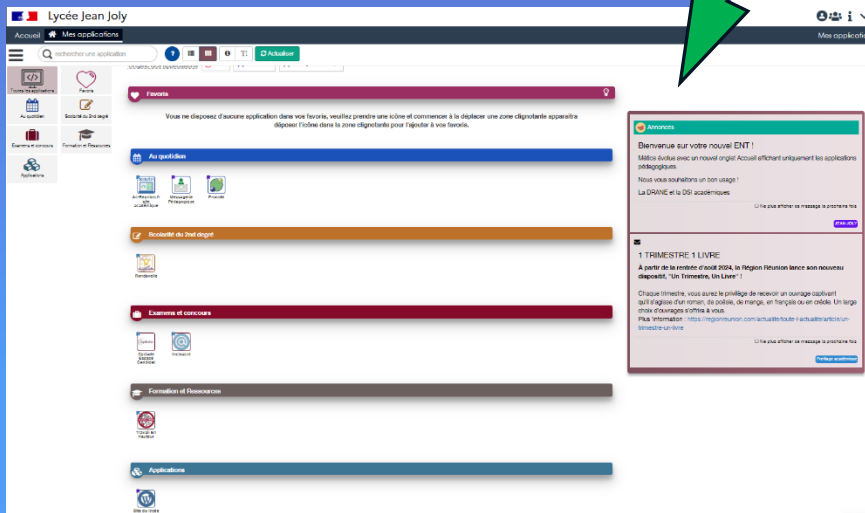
Lycée Jean Joly

Accueil Mes applications

Mes applicatio

rechercher une application

Actualiser

Toutes les applications
Favoris
Au quotidien
Scolarité du 2nd degré
Examens et concours
Formation et Ressources
Applications

Favoris

Vous ne disposez d'aucune application dans vos favoris, veuillez prendre une icône et commencer à la déplacer une zone clignotante apparaitra déposer l'icône dans la zone clignotante pour l'ajouter à vos favoris.

Au quotidien

Messagerie Pédagogique
Pronote

Scolarité du 2nd degré

Examens et concours

Formation et Ressources

Applications

Annonces

Bienvenue sur votre nouvel ENT !

Mélice évolue avec un nouvel onglet Accueil affichant uniquement les applications pédagogiques.

Nous vous souhaitons un bon usage !

La DRANE et la DSI académiques

Ne plus afficher ce message la prochaine fois

1 TRIMESTRE 1 LIVRE

A partir de la rentrée d'août 2024, la Région Réunion lance son nouveau dispositif, "Un Trimestre, Un Livre" !

Chaque trimestre, vous aurez le privilège de recevoir un ouvrage captivant qu'il s'agisse d'un roman, de poésie, de manga, en français ou en créole. Un large choix d'ouvrages s'offrira à vous.
Plus d'information : https://regionreunion.com/actualite/toute-l-actualite/article/un-trimestre-un-livre

Ne plus afficher ce message la prochaine fois

Portage académique